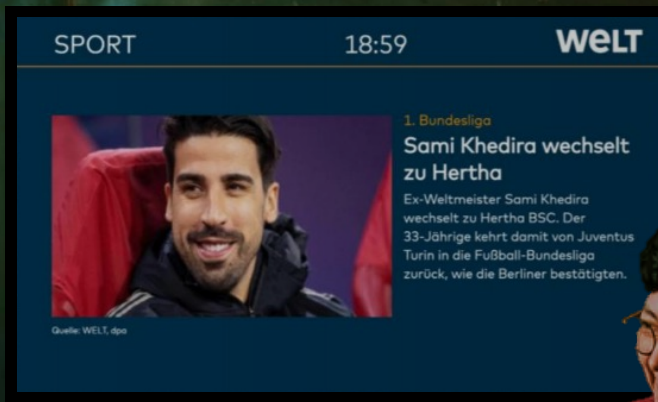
SPORT 18:59 WELT

1. Bundesliga

Sami Khedira wechselt zu Hertha

Ex-Weltmeister Sami Khedira wechselt zu Hertha BSC. Der 33-Jährige kehrt damit von Juventus Turin in die Fußball-Bundesliga zurück, wie die Berliner bestätigten.

Quelle: WELT, dpa